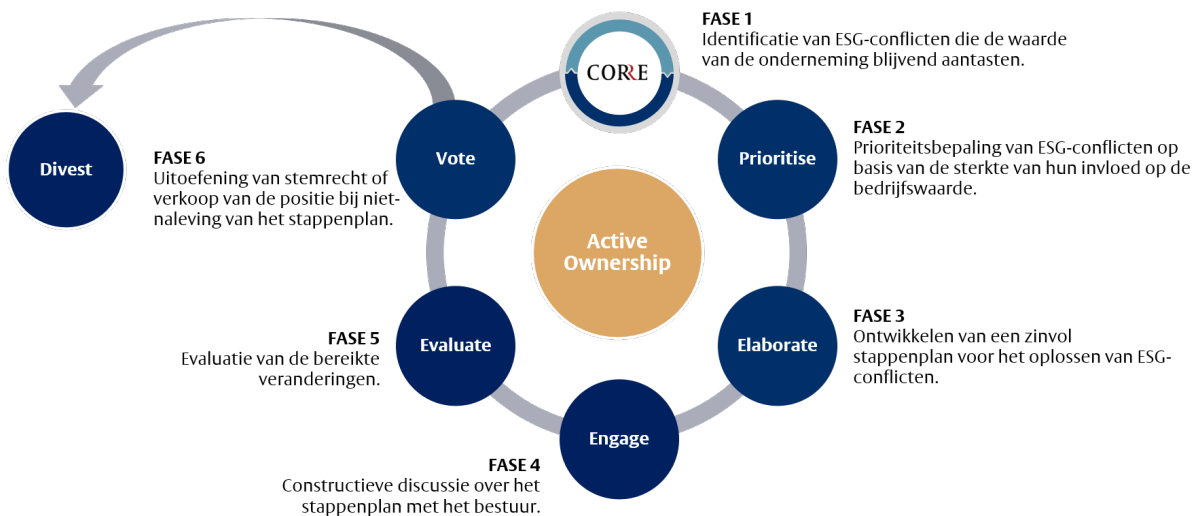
CORRE

FASE 1
Identificatie van ESG-conflicten die de waarde van de onderneming blijvend aantasten.

Prioritise

FASE 2
Prioriteitsbepaling van ESG-conflicten op basis van de sterkte van hun invloed op de bedrijfswaarde.

Elaborate

FASE 3
Ontwikkelen van een zinvol stappenplan voor het oplossen van ESG-conflicten.

Engage

FASE 4
Constructieve discussie over het stappenplan met het bestuur.

Evaluate

FASE 5
Evaluatie van de bereikte veranderingen.

Vote

FASE 6
Uitoefening van stemrecht of verkoop van de positie bij nietnaleving van het stappenplan.

Divest

Active Ownership